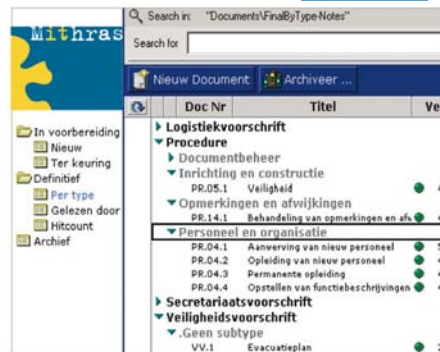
Mithras

Search in: "Documents\FinalByType-Notes"

Search for

Nieuw Document

Archiveer ...

In voorbereiding
Nieuw
Ter keuring
Definitief
Per type
Gelezen door
Hitcount
Archief

| Doc Nr | Titel | Ve |
|---|---|---|
| Logistiekvoorschrift | | |
| Procedure | | |
| Documentbeheer | | |
| Inrichting en constructie | | |
| PR.05.1 | Veiligheid | |
| Opmerkingen en afwijkingen | | |
| PR.14.1 | Behandeling van opmerkingen en afw | |
| Personeel en organisatie | | |
| PR.04.1 | Aanwerving van nieuw personeel | |
| PR.04.2 | Opleiding van nieuw personeel | |
| PR.04.3 | Permanente opleiding | |
| PR.04.4 | Opstellen van functiebeschrijvingen | |
| Secretariaatsvoorschrift | | |
| Veiligheidsvoorschrift | | |
| .Geen subtype | | |
| VV.1 | Evacuatieplan | |